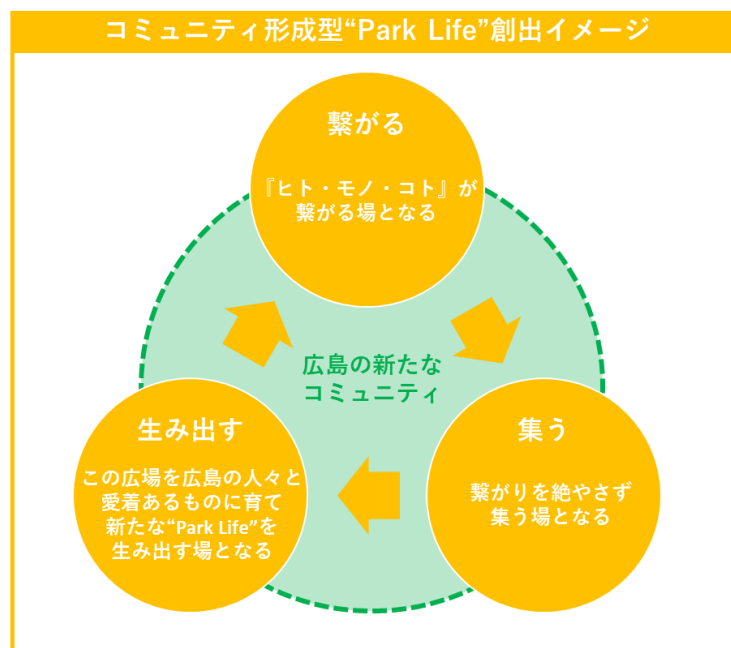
コミュニティ形成型“Park Life”創出イメージ

繋がる

『ヒト・モノ・コト』が繋がる場となる

広島の新たなコミュニティ

生み出す

この広場を広島の人々と愛着あるものに育て新たな“Park Life”を生み出す場となる

集う

繋がりを絶やさず集う場となる